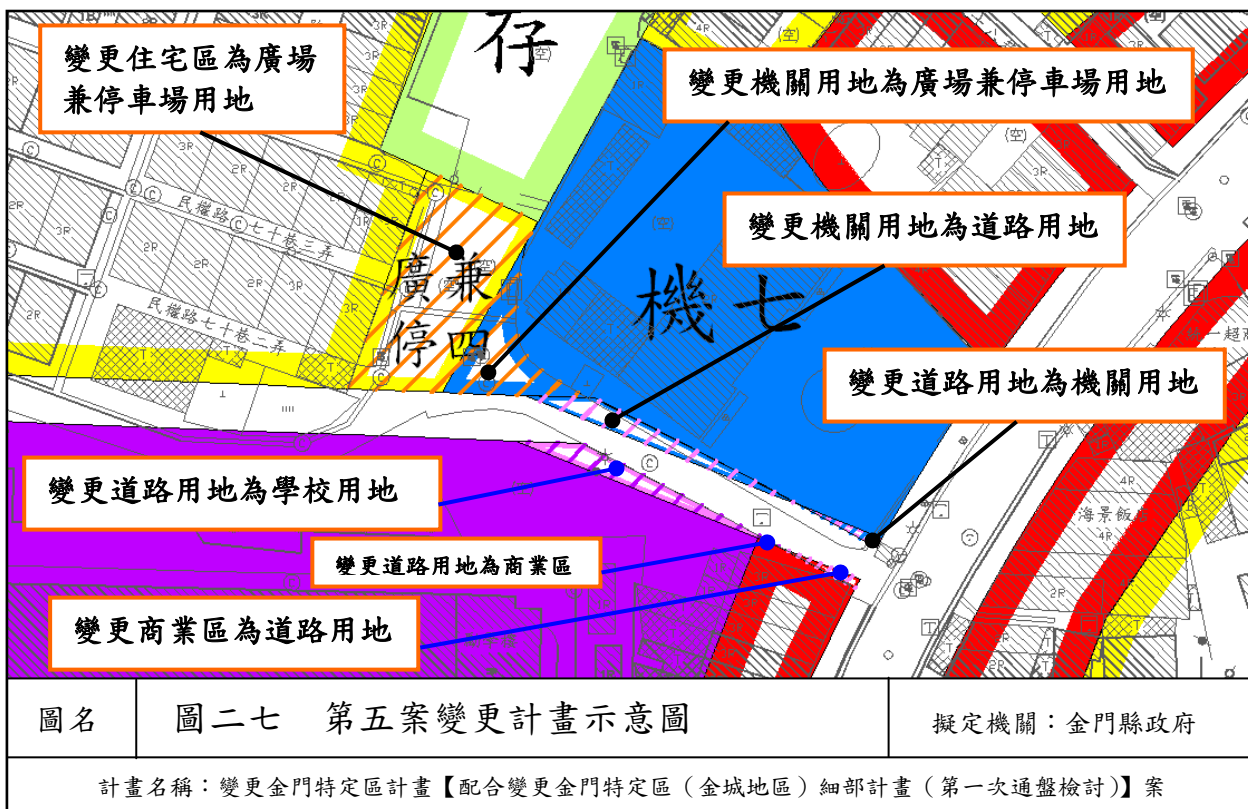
變更住宅區為廣場兼停車場用地

存

變更機關用地為廣場兼停車場用地

變更機關用地為道路用地

民權路七十巷三弄

民權路七十巷二弄

廣兼停四

機七

變更道路用地為機關用地

變更道路用地為學校用地

變更道路用地為商業區

變更商業區為道路用地

海景飯

| 圖名 | 圖二七　第五案變更計畫示意圖 | 擬定機關：金門縣政府 |
|---|---|---|

計畫名稱：變更金門特定區計畫【配合變更金門特定區（金城地區）細部計畫（第一次通盤檢討）】案